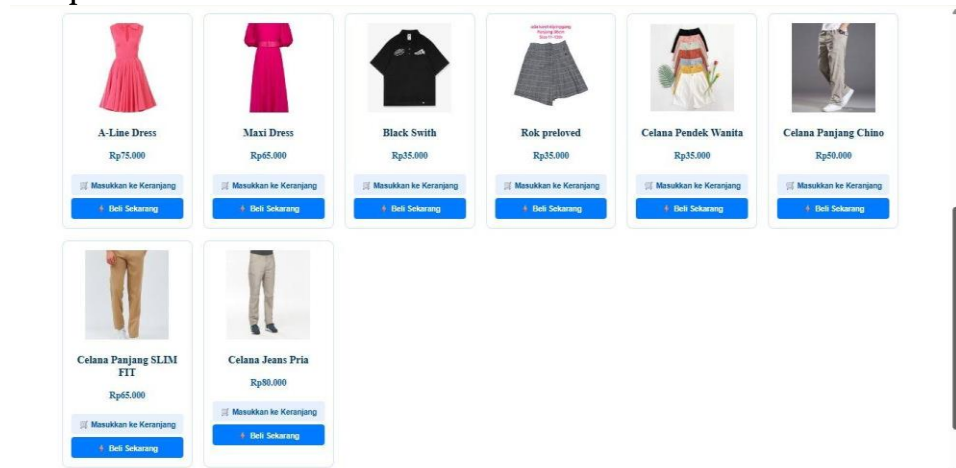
A-Line Dress

Rp75.000

Masukkan ke Keranjang

Beli Sekarang

Maxi Dress

Rp65.000

Masukkan ke Keranjang

Beli Sekarang

Black Swith

Rp35.000

Masukkan ke Keranjang

Beli Sekarang

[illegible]

Rok preloved

Rp35.000

Masukkan ke Keranjang

Beli Sekarang

Celana Pendek Wanita

Rp35.000

Masukkan ke Keranjang

Beli Sekarang

Celana Panjang Chino

Rp50.000

Masukkan ke Keranjang

Beli Sekarang

Celana Panjang SLIM FIT

Rp65.000

Masukkan ke Keranjang

Beli Sekarang

Celana Jeans Pria

Rp80.000

Masukkan ke Keranjang

Beli Sekarang